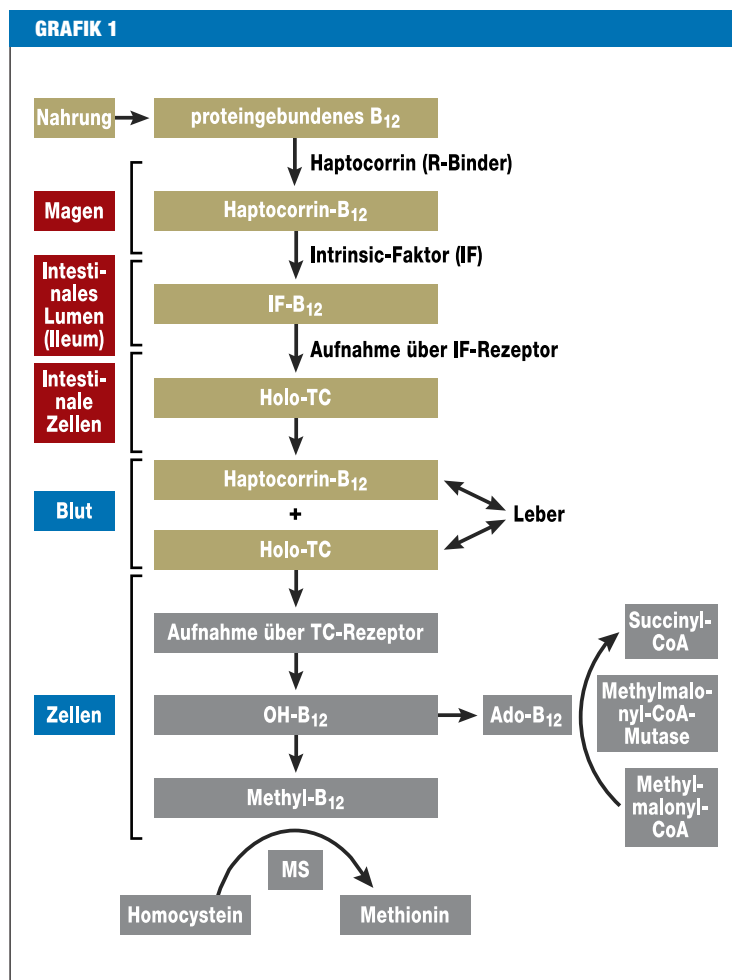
GRAFIK 1

Nahrung

proteingebundenes $B_{12}$

Haptocorrin (R-Binder)

Magen

Haptocorrin-$B_{12}$

Intrinsic-Faktor (IF)

Intestinales Lumen (Ileum)

IF-$B_{12}$

Aufnahme über IF-Rezeptor

Intestinale Zellen

Holo-TC

Blut

Haptocorrin-$B_{12}$

+

Holo-TC

Leber

Zellen

Aufnahme über TC-Rezeptor

OH-$B_{12}$

Ado-$B_{12}$

Methyl-$B_{12}$

Succinyl-CoA

Methylmalonyl-CoA-Mutase

Methylmalonyl-CoA

MS

Homocystein

Methionin